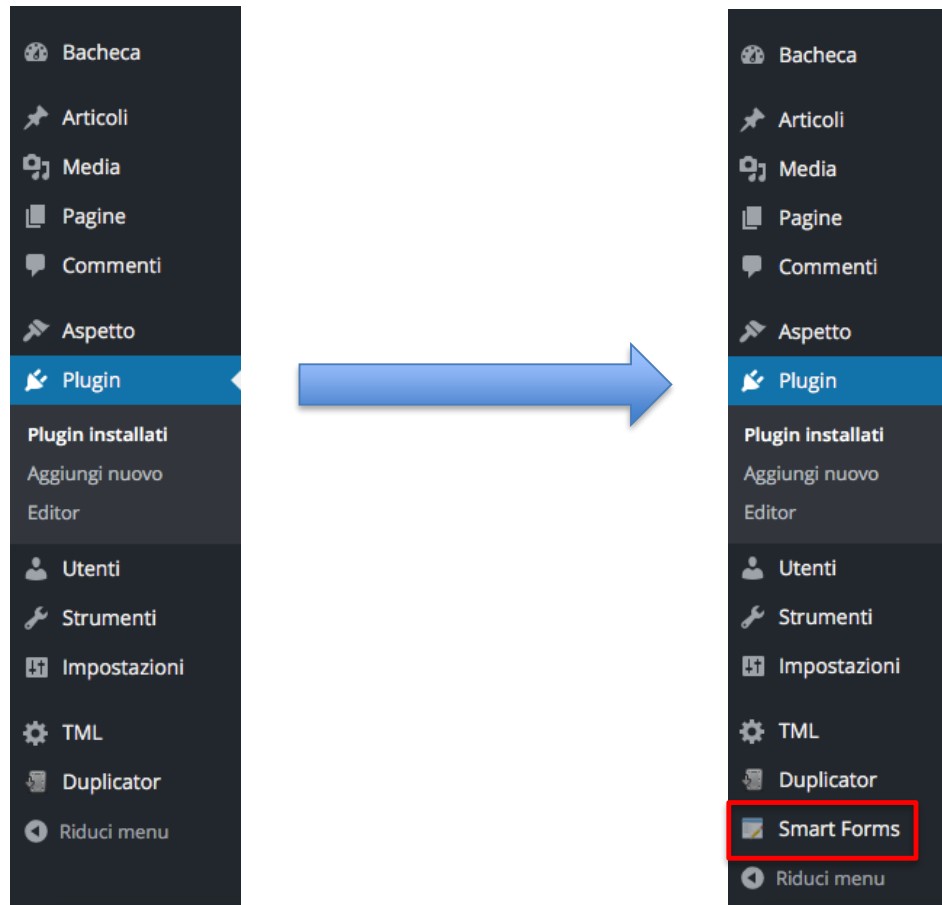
Bacheca
Articoli
Media
Pagine
Commenti
Aspetto
Plugin
Plugin installati
Aggiungi nuovo
Editor
Utenti
Strumenti
Impostazioni
TML
Duplicator
Riduci menu

Bacheca
Articoli
Media
Pagine
Commenti
Aspetto
Plugin
Plugin installati
Aggiungi nuovo
Editor
Utenti
Strumenti
Impostazioni
TML
Duplicator
Smart Forms
Riduci menu